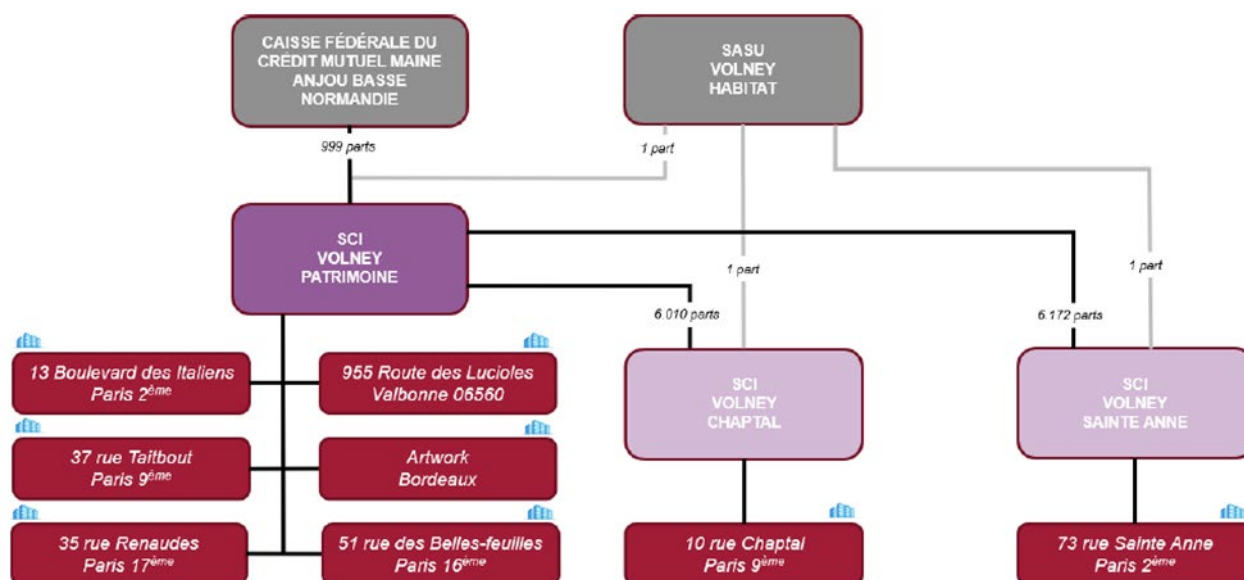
CAISSE FÉDÉRALE DU CREDIT MUTUEL MAINE ANJOU BASSE NORMANDIE

SASU VOLNEY HABITAT

999 parts

1 part

SCI VOLNEY PATRIMOINE

1 part

1 part

6.010 parts

6.172 parts

13 Boulevard des Italiens Paris 2$^{ème}$

955 Route des Lucioles Valbonne 06560

SCI VOLNEY CHAPTAL

SCI VOLNEY SAINTE ANNE

37 rue Taitbout Paris 9$^{ème}$

Artwork Bordeaux

35 rue Renaudes Paris 17$^{ème}$

51 rue des Belles-feuilles Paris 16$^{ème}$

10 rue Chaptal Paris 9$^{ème}$

73 rue Sainte Anne Paris 2$^{ème}$